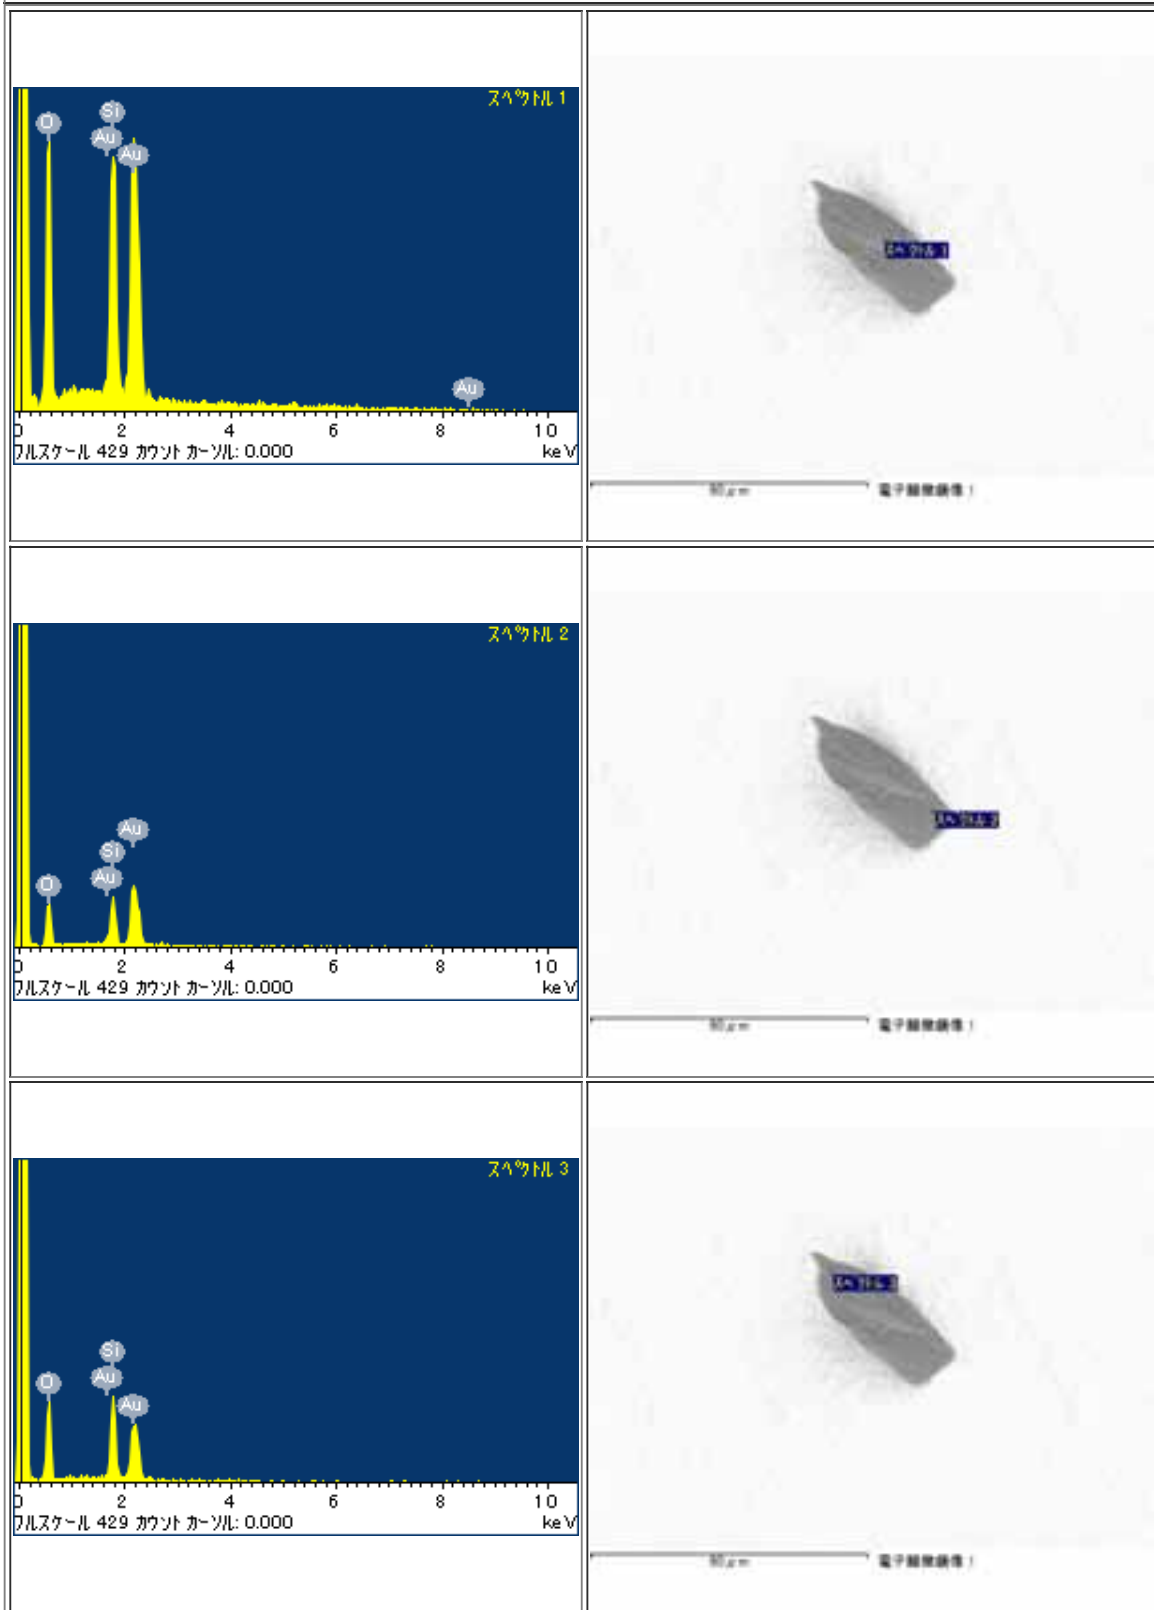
| | |
|---|---|
| ｽﾍﾟｸﾄﾙ 1<br>O Si Au Au Au<br>0 2 4 6 8 10<br>ﾌﾙｽｹｰﾙ 429 ｶｳﾝﾄ ｶｰｿﾙ: 0.000 keV | ｽﾍﾟｸﾄﾙ 1<br>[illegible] 電子顕微鏡像 1 |
| ｽﾍﾟｸﾄﾙ 2<br>Au Si Au O<br>0 2 4 6 8 10<br>ﾌﾙｽｹｰﾙ 429 ｶｳﾝﾄ ｶｰｿﾙ: 0.000 keV | ｽﾍﾟｸﾄﾙ 2<br>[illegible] 電子顕微鏡像 1 |
| ｽﾍﾟｸﾄﾙ 3<br>Si O Au Au<br>0 2 4 6 8 10<br>ﾌﾙｽｹｰﾙ 429 ｶｳﾝﾄ ｶｰｿﾙ: 0.000 keV | ｽﾍﾟｸﾄﾙ 3<br>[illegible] 電子顕微鏡像 1 |